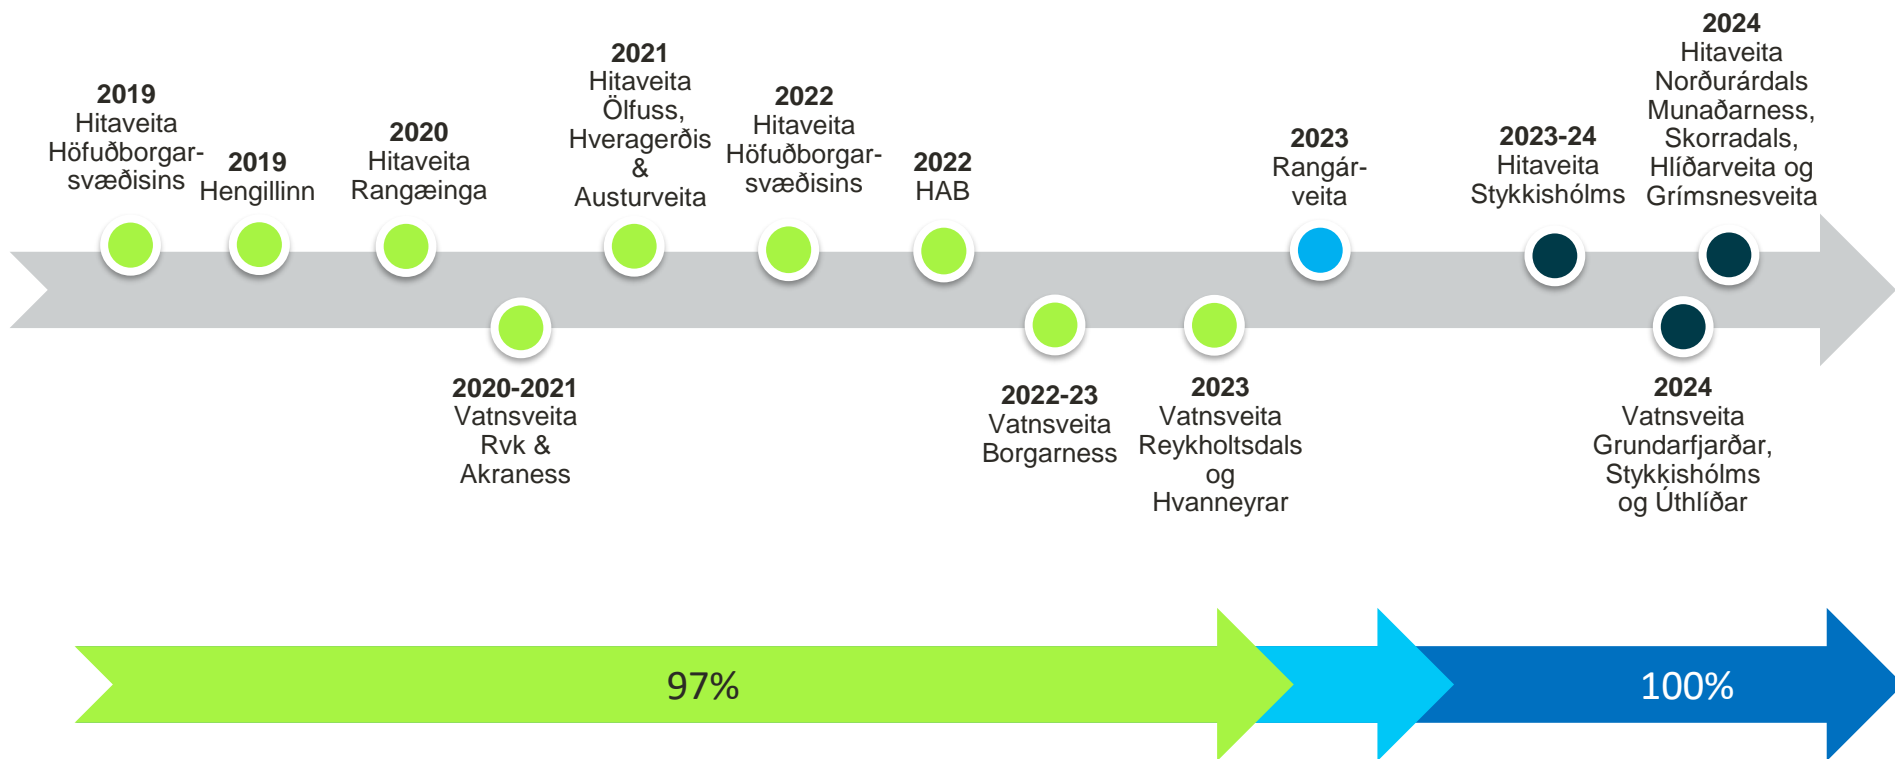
**2019**
Hitaveita Höfuðborgarsvæðisins

**2019**
Hengillinn

**2020**
Hitaveita Rangæinga

**2021**
Hitaveita Ölfuss, Hveragerðis & Austurveita

**2022**
Hitaveita Höfuðborgarsvæðisins

**2022**
HAB

**2023**
Rangárveita

**2023-24**
Hitaveita Stykkishólms

**2024**
Hitaveita Norðurárdals Munaðarness, Skorradals, Hlíðarveita og Grímsnesveita

**2020-2021**
Vatnsveita Rvk & Akraness

**2022-23**
Vatnsveita Borgarness

**2023**
Vatnsveita Reykholtsdals og Hvanneyrar

**2024**
Vatnsveita Grundarfjarðar, Stykkishólms og Úthlíðar

97%

100%